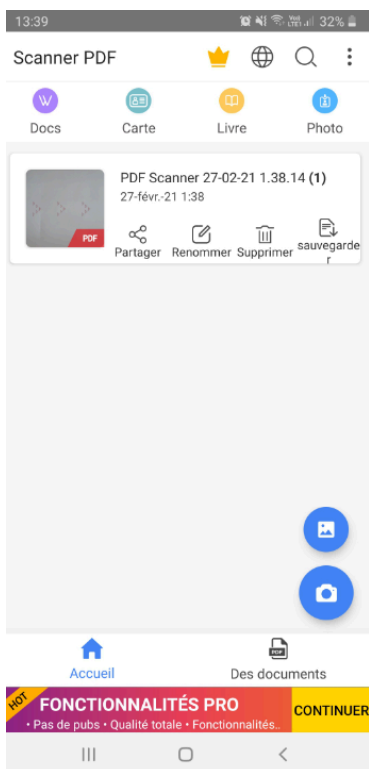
13:39 32%

Scanner PDF

W
Docs

Carte

Livre

Photo

PDF Scanner 27-02-21 1.38.14 **(1)**
27-févr.-21 1:38

PDF

Partager Renommer Supprimer sauvegarder

Accueil

PDF
Des documents

HOT
FONCTIONNALITÉS PRO
• Pas de pubs • Qualité totale • Fonctionnalités..

CONTINUER